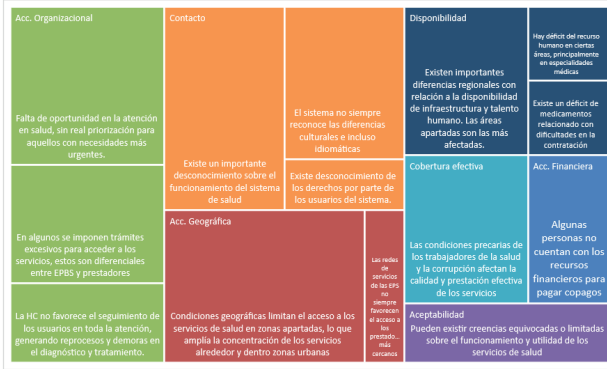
Acc. Organizacional

Falta de oportunidad en la atención en salud, sin real priorización para aquellos con necesidades más urgentes.

En algunos se imponen trámites excesivos para acceder a los servicios, estos son diferenciales entre EPBS y prestadores

La HC no favorece el seguimiento de los usuarios en toda la atención, generando reprocesos y demoras en el diagnóstico y tratamiento.

Contacto

Existe un importante desconocimiento sobre el funcionamiento del sistema de salud

El sistema no siempre reconoce las diferencias culturales e incluso idiomáticas

Existe desconocimiento de los derechos por parte de los usuarios del sistema.

Acc. Geográfica

Condiciones geográficas limitan el acceso a los servicios de salud en zonas apartadas, lo que amplía la concentración de los servicios alrededor y dentro zonas urbanas

Las redes de servicios de las EPS no siempre favorecen el acceso a los prestado... más cercanos

Disponibilidad

Existen importantes diferencias regionales con relación a la disponibilidad de infraestructura y talento humano. Las áreas apartadas son las más afectadas.

Hay déficit del recurso humano en ciertas áreas, principalmente en especialidades médicas

Existe un déficit de medicamentos relacionado con dificultades en la contratación

Cobertura efectiva

Las condiciones precarias de los trabajadores de la salud y la corrupción afectan la calidad y prestación efectiva de los servicios

Acc. Financiera

Algunas personas no cuentan con los recursos financieros para pagar copagos

Aceptabilidad

Pueden existir creencias equivocadas o limitadas sobre el funcionamiento y utilidad de los servicios de salud